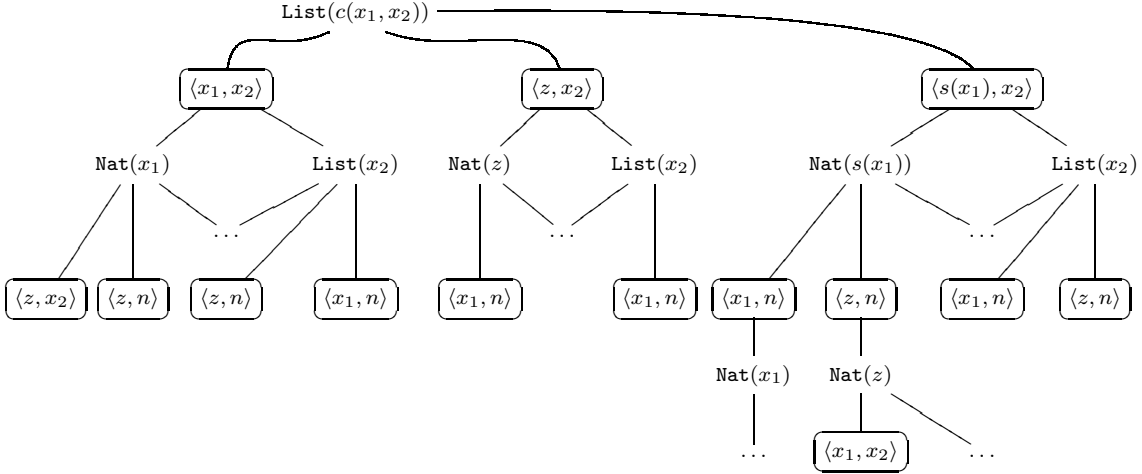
$\mathtt{List}(c(x_1, x_2))$

$\langle x_1, x_2 \rangle$

$\langle z, x_2 \rangle$

$\langle s(x_1), x_2 \rangle$

$\mathtt{Nat}(x_1)$

$\mathtt{List}(x_2)$

$\mathtt{Nat}(z)$

$\mathtt{List}(x_2)$

$\mathtt{Nat}(s(x_1))$

$\mathtt{List}(x_2)$

...

...

...

$\langle z, x_2 \rangle$ $\langle z, n \rangle$ $\langle z, n \rangle$ $\langle x_1, n \rangle$ $\langle x_1, n \rangle$ $\langle x_1, n \rangle$ $\langle x_1, n \rangle$ $\langle z, n \rangle$ $\langle x_1, n \rangle$ $\langle z, n \rangle$

$\mathtt{Nat}(x_1)$

$\mathtt{Nat}(z)$

...

$\langle x_1, x_2 \rangle$

...